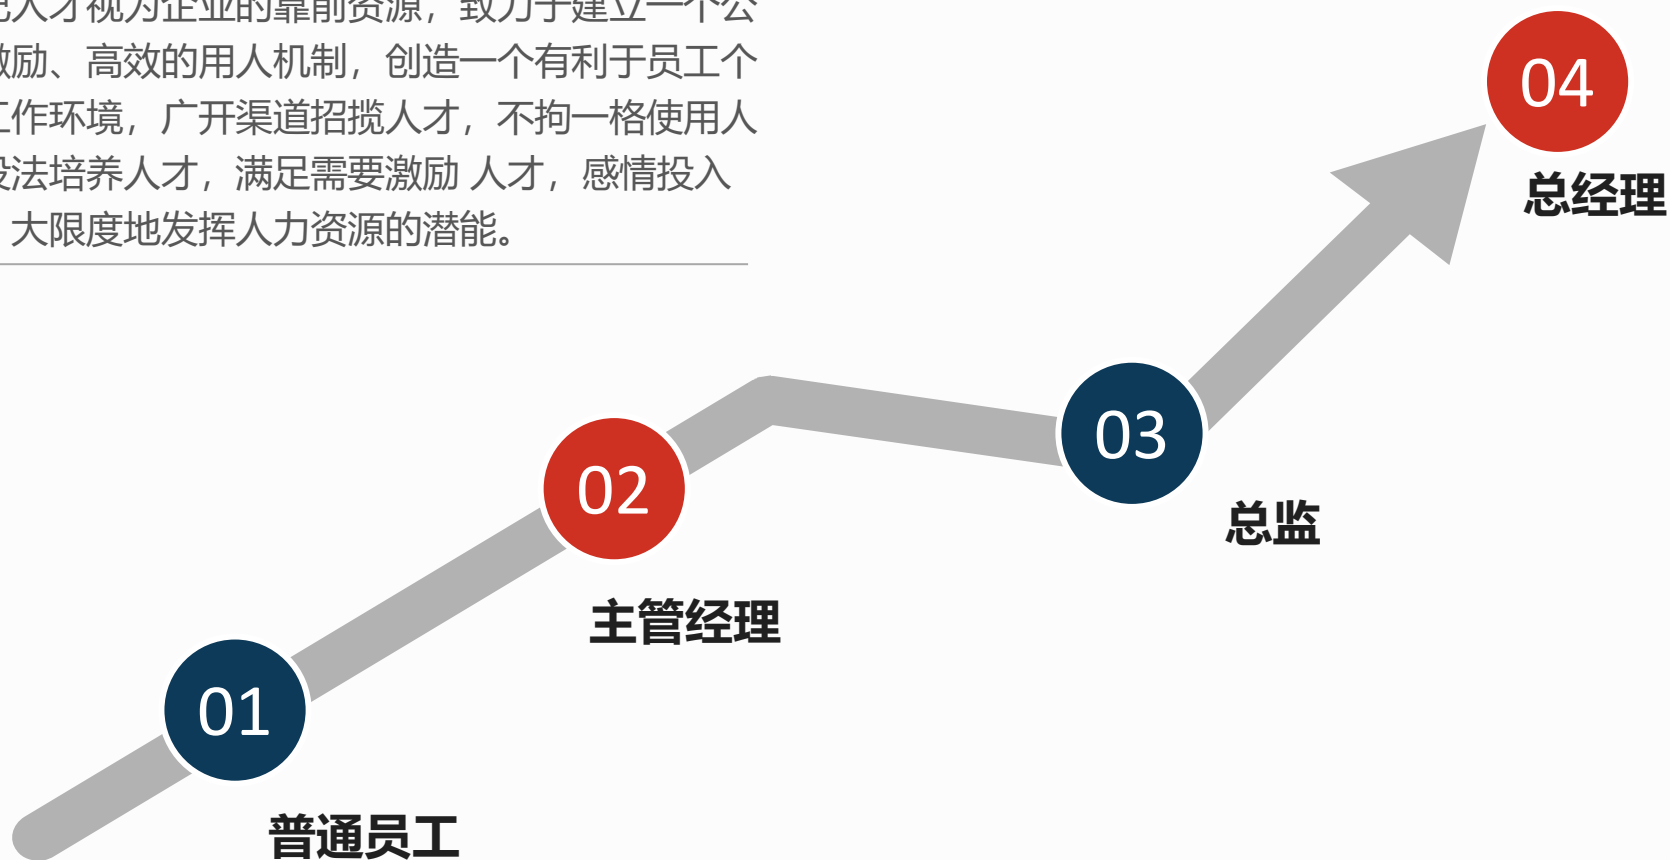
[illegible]人才视为企业的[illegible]资源，致力于建立一个公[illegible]励、高效的用人机制，创造一个有利于员工个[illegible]作环境，广开渠道招揽人才，不拘一格使用人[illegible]法培养人才，满足需要激励 人才，感情投入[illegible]大限度地发挥人力资源的潜能。

04
总经理

02
主管经理

03
总监

01
普通员工